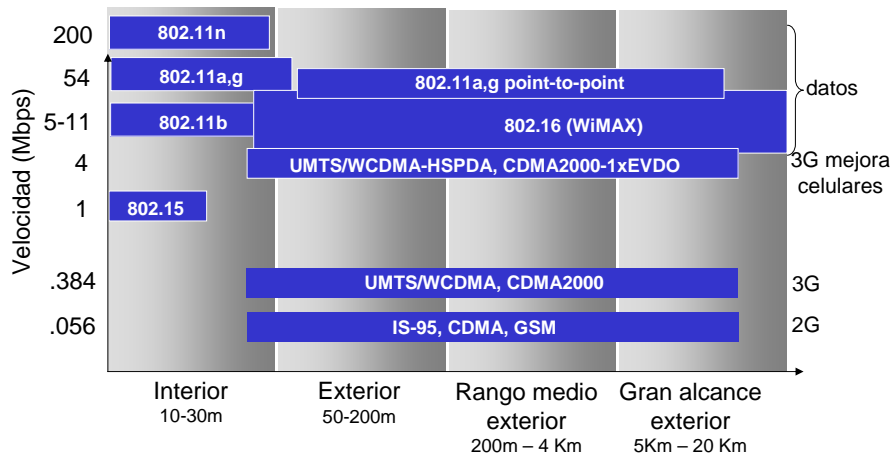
Velocidad (Mbps)

200
54
5-11
4
1
.384
.056

802.11n
802.11a,g
802.11a,g point-to-point
802.11b
802.16 (WiMAX)
UMTS/WCDMA-HSPDA, CDMA2000-1xEVDO
802.15
UMTS/WCDMA, CDMA2000
IS-95, CDMA, GSM

datos
3G mejora celulares
3G
2G

Interior
10-30m

Exterior
50-200m

Rango medio exterior
200m – 4 Km

Gran alcance exterior
5Km – 20 Km